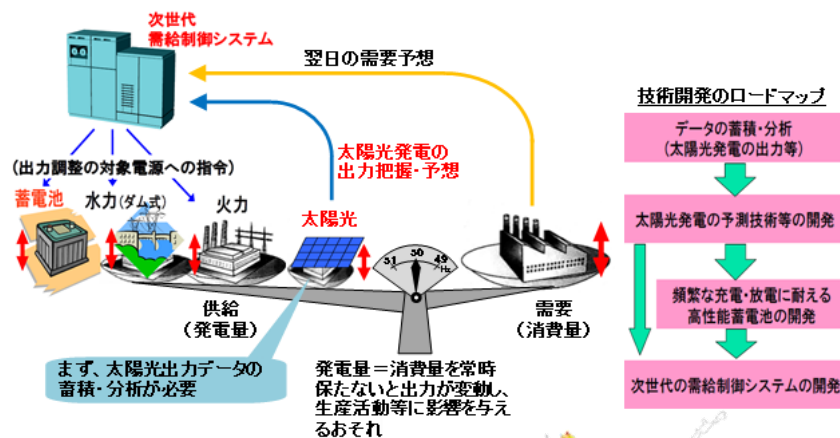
次世代
需給制御システム

翌日の需要予想

太陽光発電の
出力把握・予想

（出力調整の対象電源への指令）

蓄電池

水力（ダム式）

火力

太陽光

51 50 49 Hz

供給
（発電量）

需要
（消費量）

まず、太陽光出力データの
蓄積・分析が必要

発電量＝消費量を常時
保たないと出力が変動し、
生産活動等に影響を与え
るおそれ

技術開発のロードマップ

データの蓄積・分析
（太陽光発電の出力等）

太陽光発電の予測技術等の開発

頻繁な充電・放電に耐える
高性能蓄電池の開発

次世代の需給制御システムの開発